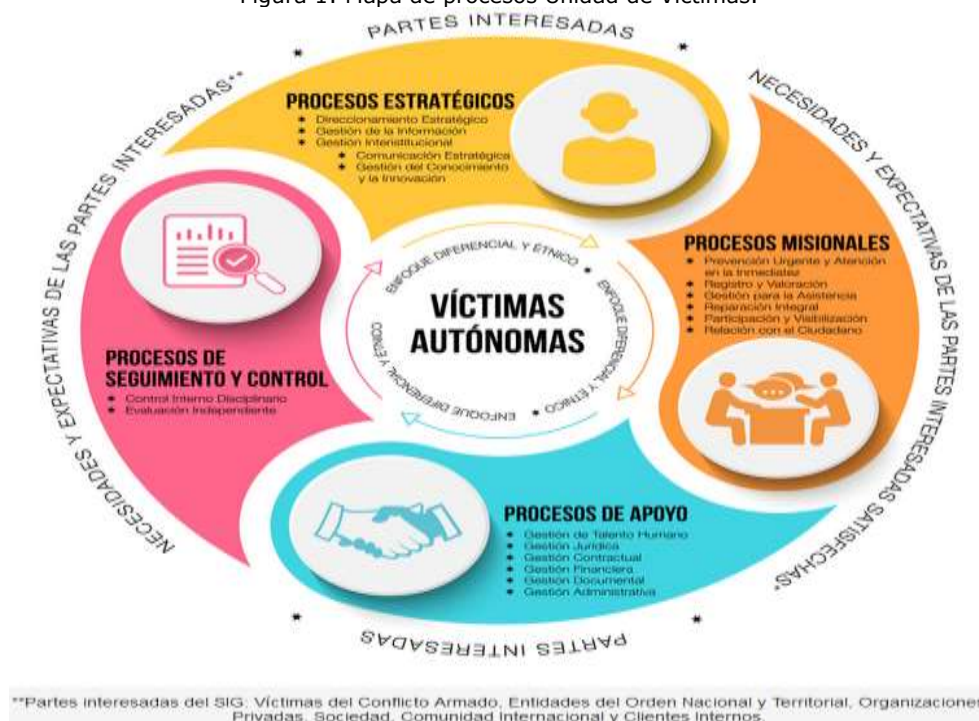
Figura 1. Mapa de procesos Unidad de Víctimas.

PARTES INTERESADAS

NECESIDADES Y EXPECTATIVAS DE LAS PARTES INTERESADAS**

NECESIDADES Y EXPECTATIVAS DE LAS PARTES INTERESADAS SATISFECHAS*

PARTES INTERESADAS

PROCESOS ESTRATÉGICOS
- Direccionamiento Estratégico
- Gestión de la Información
- Gestión Interinstitucional
- Comunicación Estratégica
- Gestión del Conocimiento y la Innovación

PROCESOS MISIONALES
- Prevención Urgente y Atención en la Inmediatez
- Registro y Valoración
- Gestión para la Asistencia
- Reparación Integral
- Participación y Visibilización
- Relación con el Ciudadano

PROCESOS DE SEGUIMIENTO Y CONTROL
- Control Interno Disciplinario
- Evaluación Independiente

PROCESOS DE APOYO
- Gestión de Talento Humano
- Gestión Jurídica
- Gestión Contractual
- Gestión Financiera
- Gestión Documental
- Gestión Administrativa

ENFOQUE DIFERENCIAL Y ÉTNICO • ENFOQUE DIFERENCIAL Y ÉTNICO • ENFOQUE DIFERENCIAL Y ÉTNICO • ENFOQUE DIFERENCIAL Y ÉTNICO

VÍCTIMAS AUTÓNOMAS

**Partes interesadas del SIG: Víctimas del Conflicto Armado, Entidades del Orden Nacional y Territorial, Organizaciones Privadas, Sociedad, Comunidad Internacional y Clientes Internos.